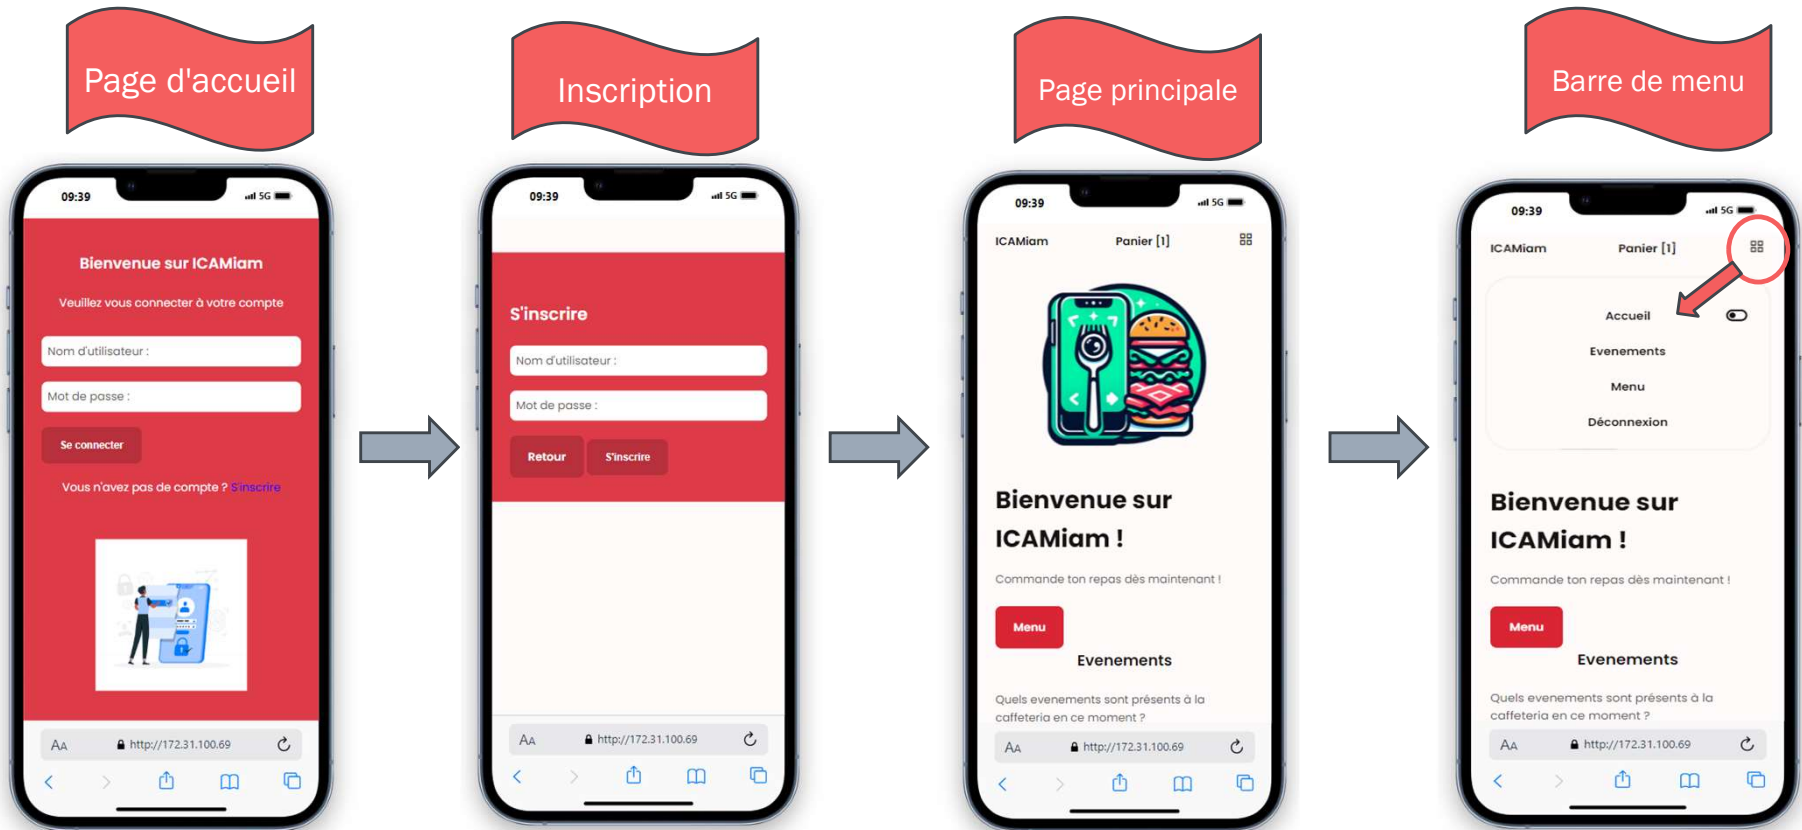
Page d'accueil

09:39

5G

Bienvenue sur ICAMiam

Veuillez vous connecter à votre compte

Nom d'utilisateur :

Mot de passe :

Se connecter

Vous n'avez pas de compte ? S'inscrire

AA http://172.31.100.69

Inscription

09:39

5G

S'inscrire

Nom d'utilisateur :

Mot de passe :

Retour

S'inscrire

AA http://172.31.100.69

Page principale

09:39

5G

ICAMiam

Panier [1]

Bienvenue sur ICAMiam !

Commande ton repas dès maintenant !

Menu

Evenements

Quels evenements sont présents à la cafferia en ce moment ?

AA http://172.31.100.69

Barre de menu

09:39

5G

ICAMiam

Panier [1]

Accueil

Evenements

Menu

Déconnexion

Bienvenue sur ICAMiam !

Commande ton repas dès maintenant !

Menu

Evenements

Quels evenements sont présents à la cafferia en ce moment ?

AA http://172.31.100.69